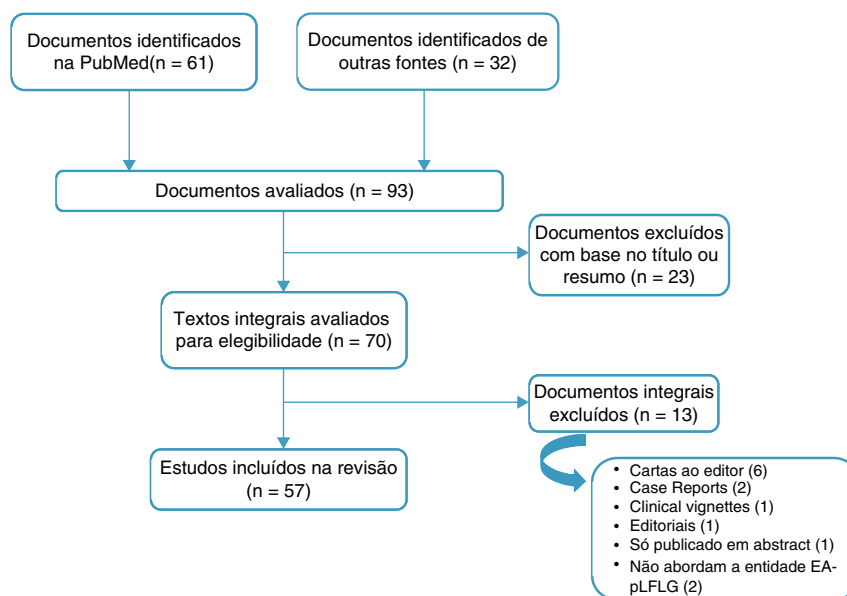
Documentos identificados na PubMed(n = 61)

Documentos identificados de outras fontes (n = 32)

Documentos avaliados (n = 93)

Documentos excluídos com base no título ou resumo (n = 23)

Textos integrais avaliados para elegibilidade (n = 70)

Documentos integrais excluídos (n = 13)

Estudos incluídos na revisão (n = 57)

- Cartas ao editor (6)
- Case Reports (2)
- Clinical vignettes (1)
- Editoriais (1)
- Só publicado em abstract (1)
- Não abordam a entidade EA-pLFLG (2)